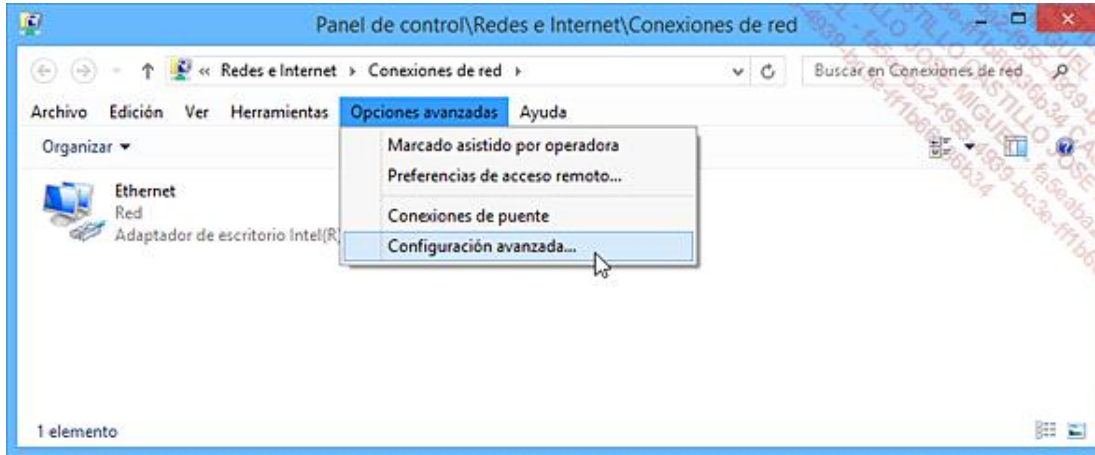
Panel de control\Redes e Internet\Conexiones de red

« Redes e Internet › Conexiones de red ›

Buscar en Conexiones de red

Archivo Edición Ver Herramientas Opciones avanzadas Ayuda

Organizar ▾

Ethernet
Red
Adaptador de escritorio Intel(R)

Marcado asistido por operadora
Preferencias de acceso remoto...
Conexiones de puente
Configuración avanzada...

1 elemento

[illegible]